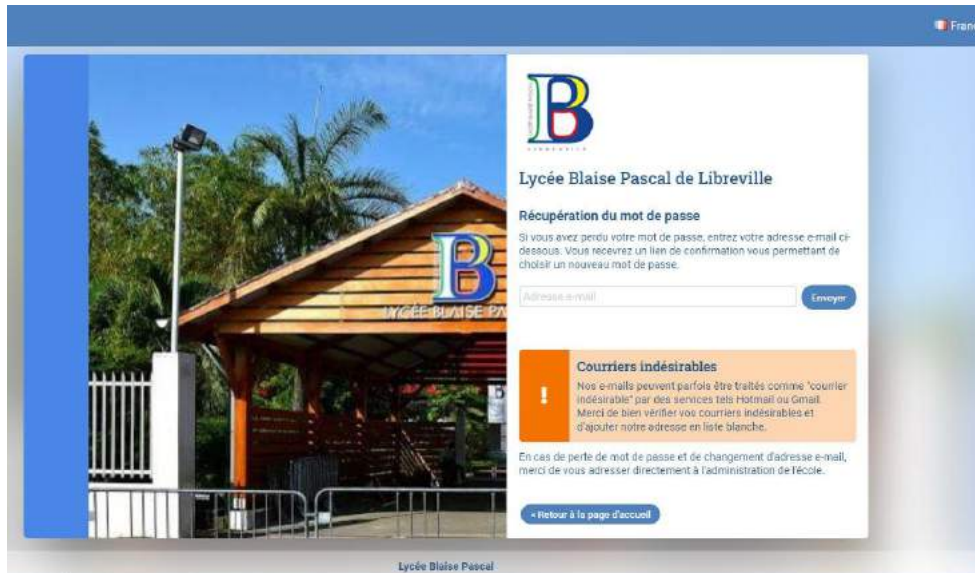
Franc

B

LYCÉE BLAISE PA

Lycée Blaise Pascal de Libreville

Récupération du mot de passe

Si vous avez perdu votre mot de passe, entrez votre adresse e-mail ci-dessous. Vous recevrez un lien de confirmation vous permettant de choisir un nouveau mot de passe.

Adresse e-mail

Envoyer

!

Courriers indésirables

Nos e-mails peuvent parfois être traités comme "courrier indésirable" par des services tels Hotmail ou Gmail. Merci de bien vérifier vos courriers indésirables et d'ajouter notre adresse en liste blanche.

En cas de perte de mot de passe et de changement d'adresse e-mail, merci de vous adresser directement à l'administration de l'école.

« Retour à la page d'accueil

Lycée Blaise Pascal